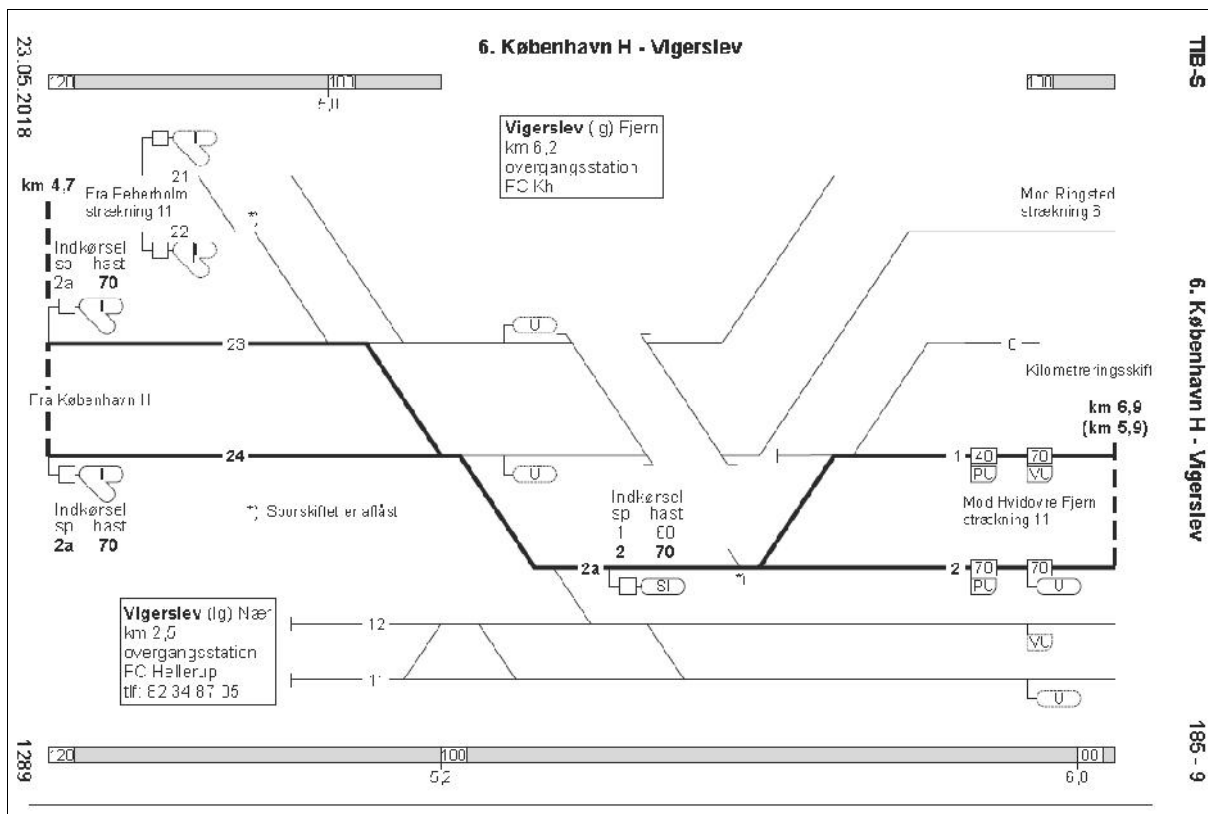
23.05.2018

6. København H - Vigerslev

TIB-S

120 | 100 | 100
6,0

Vigerslev (g) Fjern
km 6,2
overgangsstation
FC Kh

km 4,7

21
Fra Ebeberholm
strækning 11

22

Indkørsel
sp hast
2a 70

Mod Ringsted
strækning 3

6. København H - Vigerslev

23

U

C
Kilometreringsskift

Fra København H

km 6,9
(km 5,9)

24

U

1 40 PU 70 VU

Mod Hvidovre Fjern
strækning 11

Indkørsel
sp hast
2a 70

*) Sporskiftet er aflåst

Indkørsel
sp hast
1 60
2 70

2a
SI
*)

2 70 PU 70 U

Vigerslev (lg) Nær
km 2,5
overgangsstation
FC Hellerup
tlf: 82 34 87 05

12

VU

11

U

1289

120 | 100 | 100
5,2
6,0

185 - 9